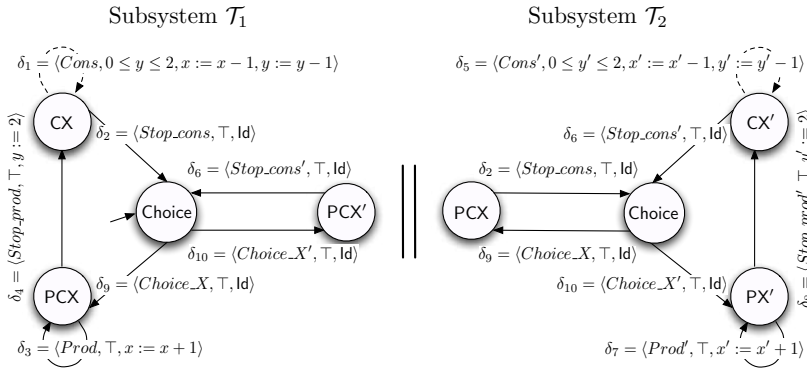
Subsystem $\mathcal{T}_1$

Subsystem $\mathcal{T}_2$

$\delta_1 = \langle Cons, 0 \leq y \leq 2, x := x-1, y := y-1 \rangle$

CX

$\delta_2 = \langle Stop\_cons, \top, \mathsf{Id} \rangle$

$\delta_4 = \langle Stop\_prod, \top, y := 2 \rangle$

$\delta_6 = \langle Stop\_cons', \top, \mathsf{Id} \rangle$

Choice

PCX'

$\delta_{10} = \langle Choice\_X', \top, \mathsf{Id} \rangle$

$\delta_9 = \langle Choice\_X, \top, \mathsf{Id} \rangle$

PCX

$\delta_3 = \langle Prod, \top, x := x+1 \rangle$

$\delta_5 = \langle Cons', 0 \leq y' \leq 2, x' := x'-1, y' := y'-1 \rangle$

$\delta_6 = \langle Stop\_cons', \top, \mathsf{Id} \rangle$

CX'

$\delta_2 = \langle Stop\_cons, \top, \mathsf{Id} \rangle$

PCX

Choice

$\delta_9 = \langle Choice\_X, \top, \mathsf{Id} \rangle$

$\delta_{10} = \langle Choice\_X', \top, \mathsf{Id} \rangle$

PX'

$\delta_8 = \langle Stop\_prod', \top, y' := 2 \rangle$

$\delta_7 = \langle Prod', \top, x' := x'+1 \rangle$